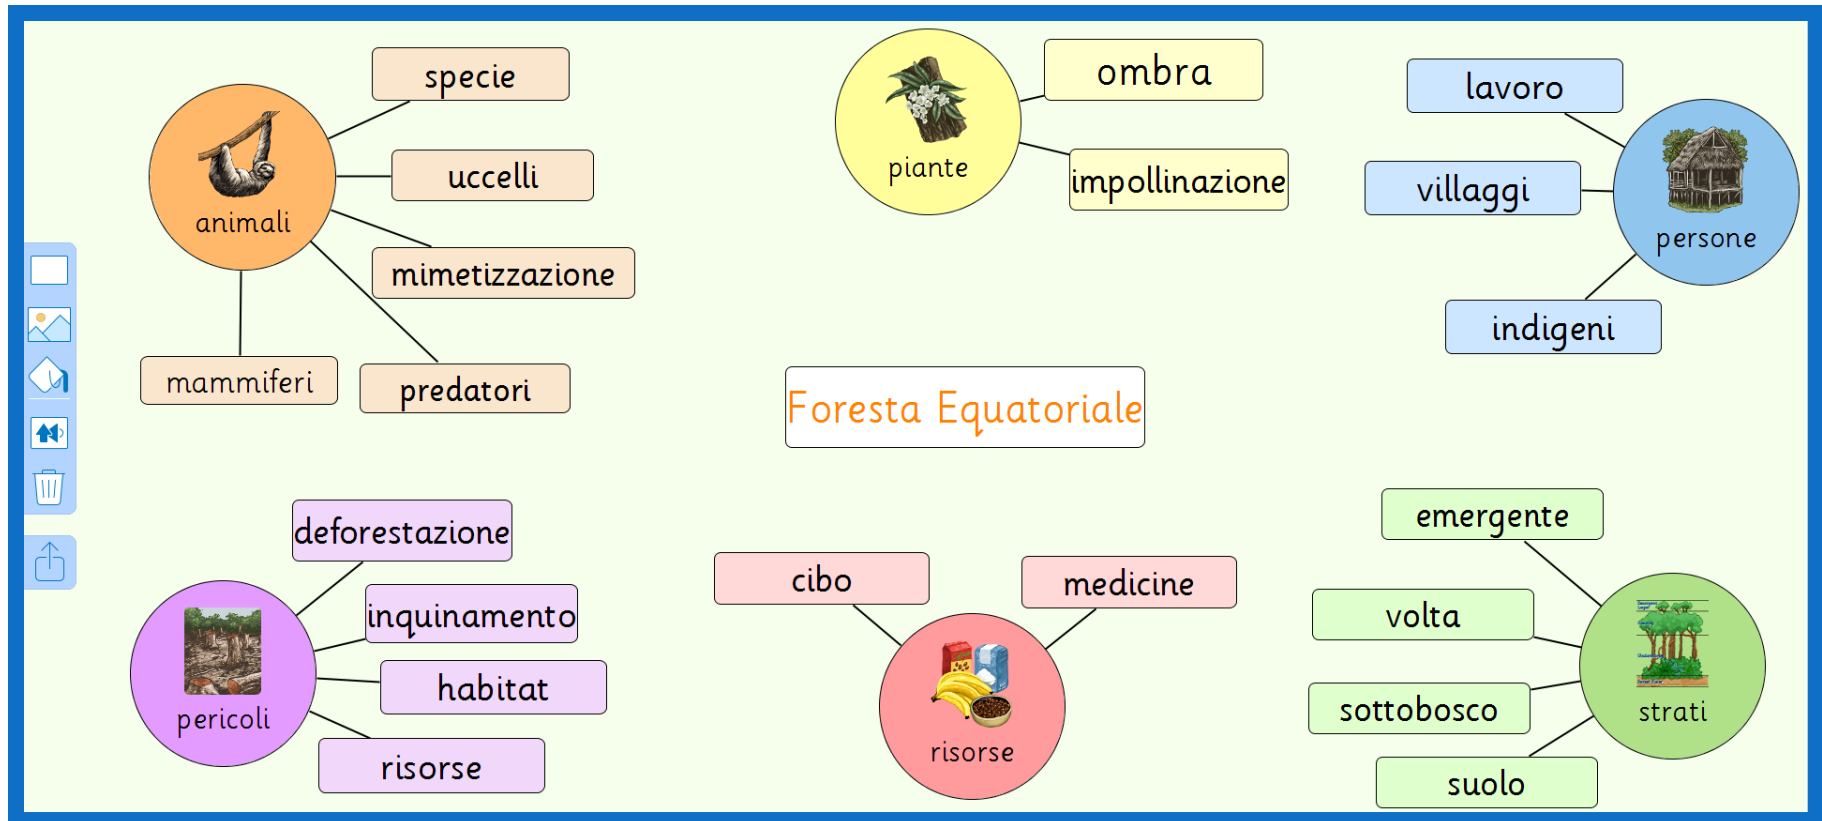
Foresta Equatoriale

animali
specie
uccelli
mimetizzazione
mammiferi
predatori

piante
ombra
impollinazione

persone
lavoro
villaggi
indigeni

pericoli
deforestazione
inquinamento
habitat
risorse

risorse
cibo
medicine

strati
emergente
volta
sottobosco
suolo